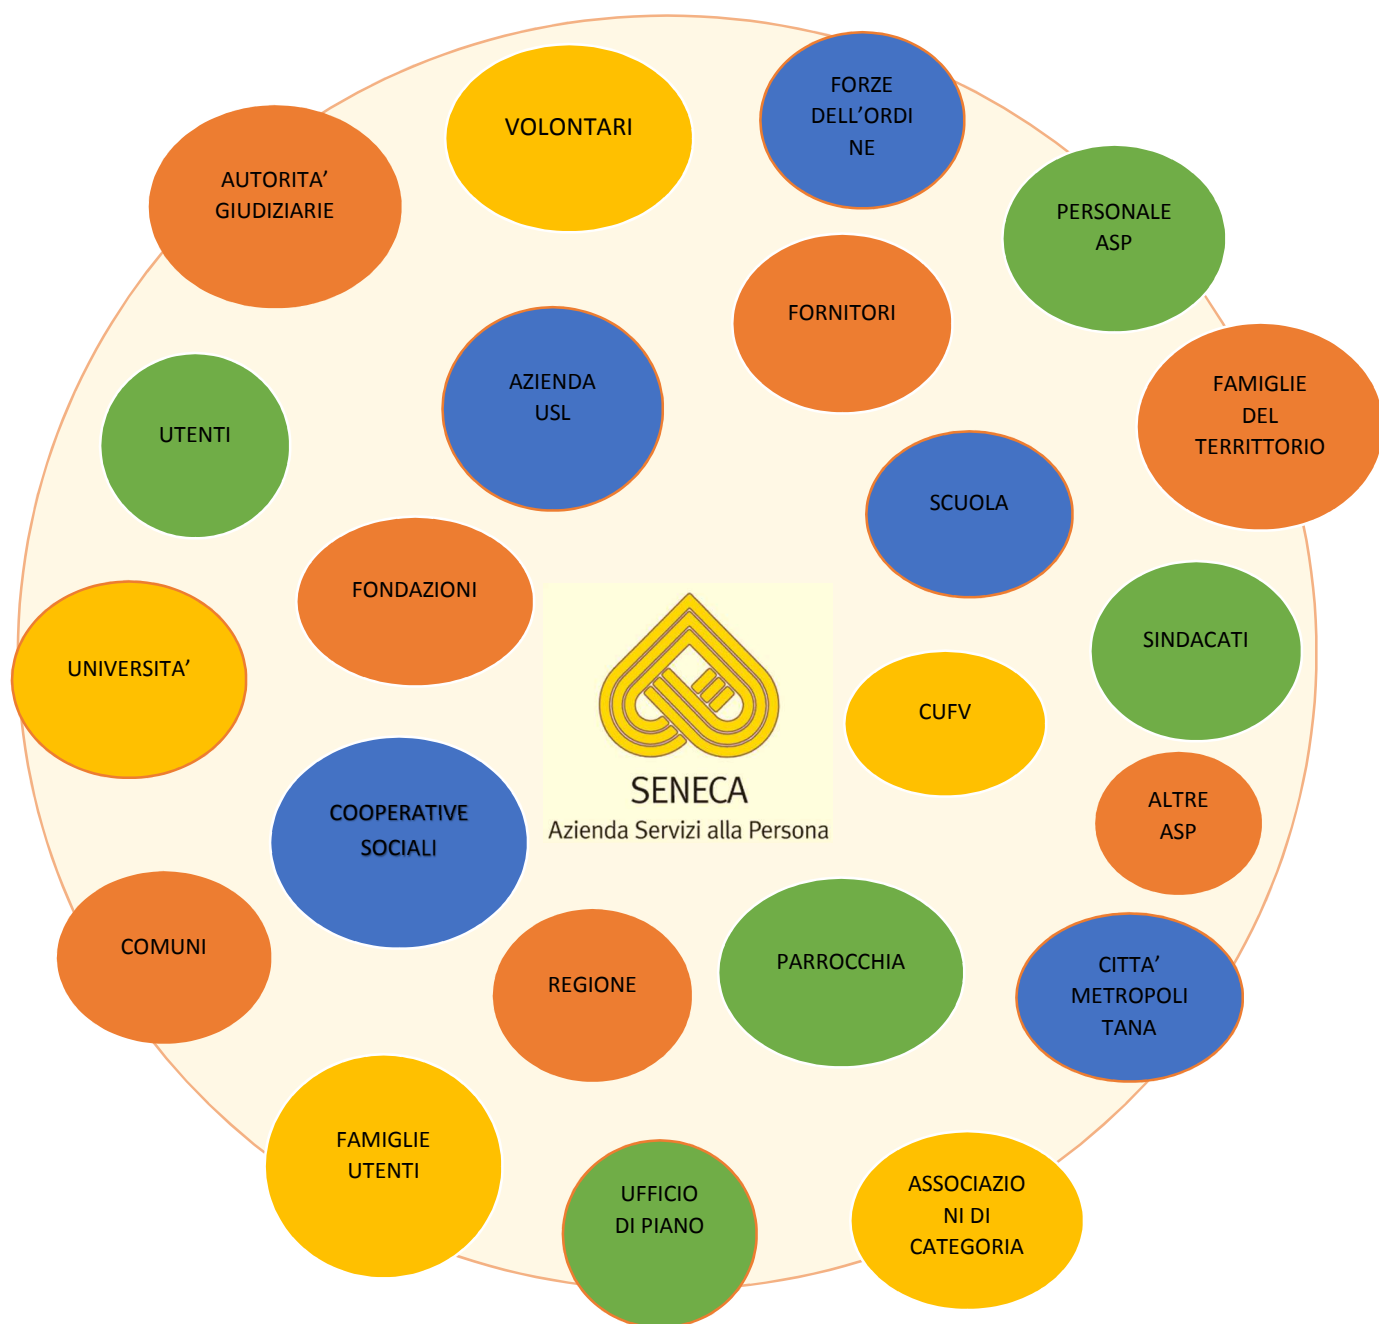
VOLONTARI

FORZE DELL'ORDI NE

AUTORITA' GIUDIZIARIE

PERSONALE ASP

FORNITORI

AZIENDA USL

FAMIGLIE DEL TERRITORIO

UTENTI

SCUOLA

FONDAZIONI

SINDACATI

UNIVERSITA'

SENECA
Azienda Servizi alla Persona

CUFV

COOPERATIVE SOCIALI

ALTRE ASP

COMUNI

REGIONE

PARROCCHIA

CITTA' METROPOLI TANA

FAMIGLIE UTENTI

UFFICIO DI PIANO

ASSOCIAZIO NI DI CATEGORIA